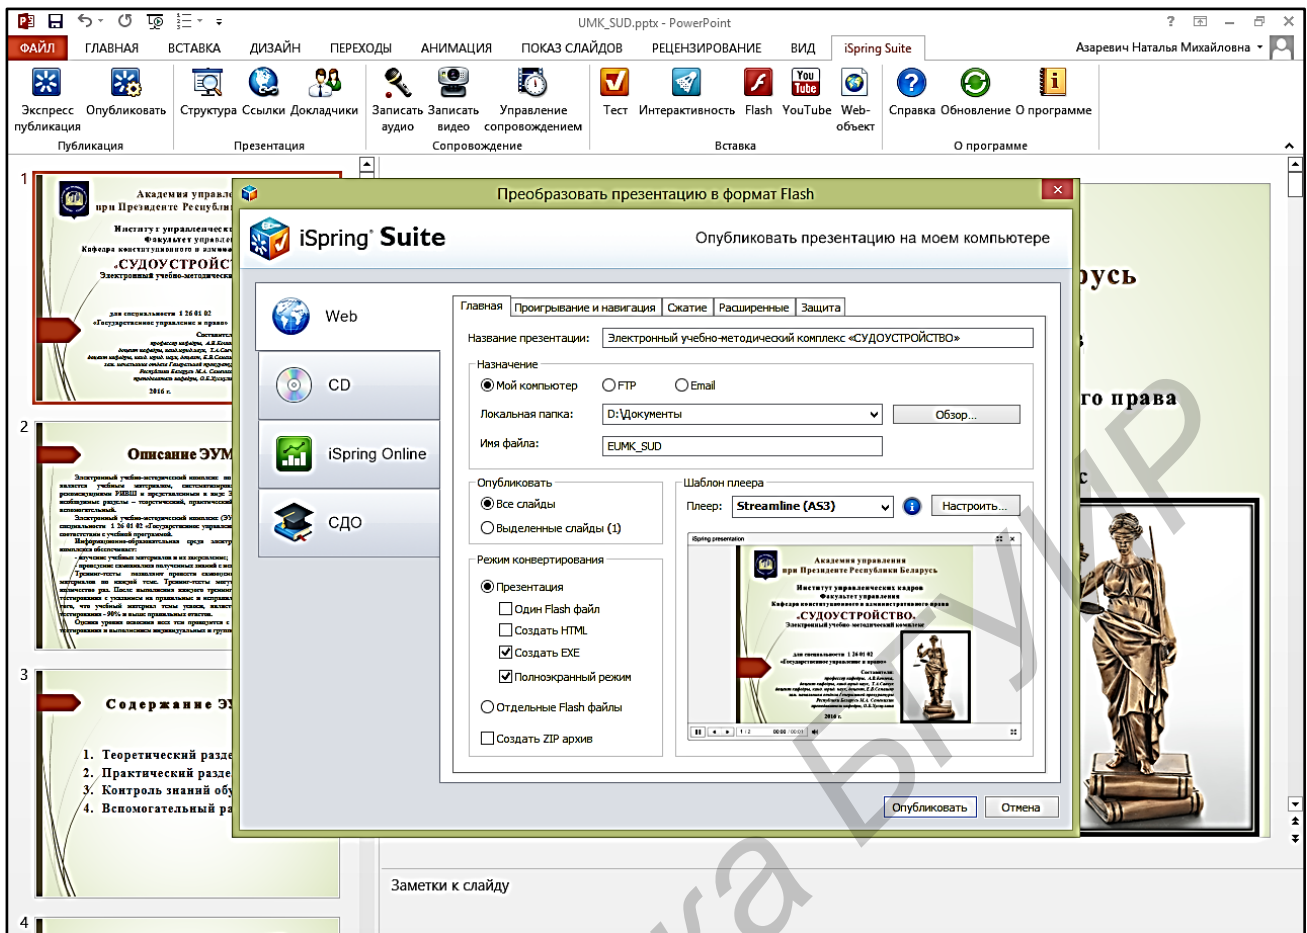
UMK_SUD.pptx - PowerPoint

ФАЙЛ ГЛАВНАЯ ВСТАВКА ДИЗАЙН ПЕРЕХОДЫ АНИМАЦИЯ ПОКАЗ СЛАЙДОВ РЕЦЕНЗИРОВАНИЕ ВИД iSpring Suite Азаревич Наталья Михайловна

Экспресс публикация Опубликовать Структура Ссылки Докладчики Записать аудио Записать видео Управление сопровождением Тест Интерактивность Flash YouTube Web-объект Справка Обновление О программе

Публикация Презентация Сопровождение Вставка О программе

1
Академия управле
при Президенте Республи
Институт управленческ
Факультет управле
Кафедра конституционного и админ
«СУДОУСТРОЙСТ
Электронный учебно-методическ
для специальности 1 26 01 02
«Государственное управление и право»
2016 г.

2
Описание ЭУМ

3
Содержание ЭУ
1. Теоретический разде
2. Практический разде
3. Контроль знаний обу
4. Вспомогательный ра

4

русь
го права

Преобразовать презентацию в формат Flash

iSpring Suite
Опубликовать презентацию на моем компьютере

Web
CD
iSpring Online
СДО

Главная | Проигрывание и навигация | Сжатие | Расширенные | Защита

Название презентации: Электронный учебно-методический комплекс «СУДОУСТРОЙСТВО»

Назначение
Мой компьютер FTP Email
Локальная папка: D:\Документы Обзор...
Имя файла: EUMK_SUD

Опубликовать
Все слайды
Выделенные слайды (1)

Режим конвертирования
Презентация
Один Flash файл
Создать HTML
Создать EXE
Полноэкранный режим
Отдельные Flash файлы
Создать ZIP архив

Шаблон плеера
Плеер: Streamline (AS3) Настроить...

iSpring presentation
Академия управления
при Президенте Республики Беларусь
Институт управленческих кадров
Факультет управления
Кафедра конституционного и административного права
«СУДОУСТРОЙСТВО»
Электронный учебно-методический комплекс
для специальности 1 26 01 02
«Государственное управление и право»
2016 г.

Опубликовать Отмена

Заметки к слайду